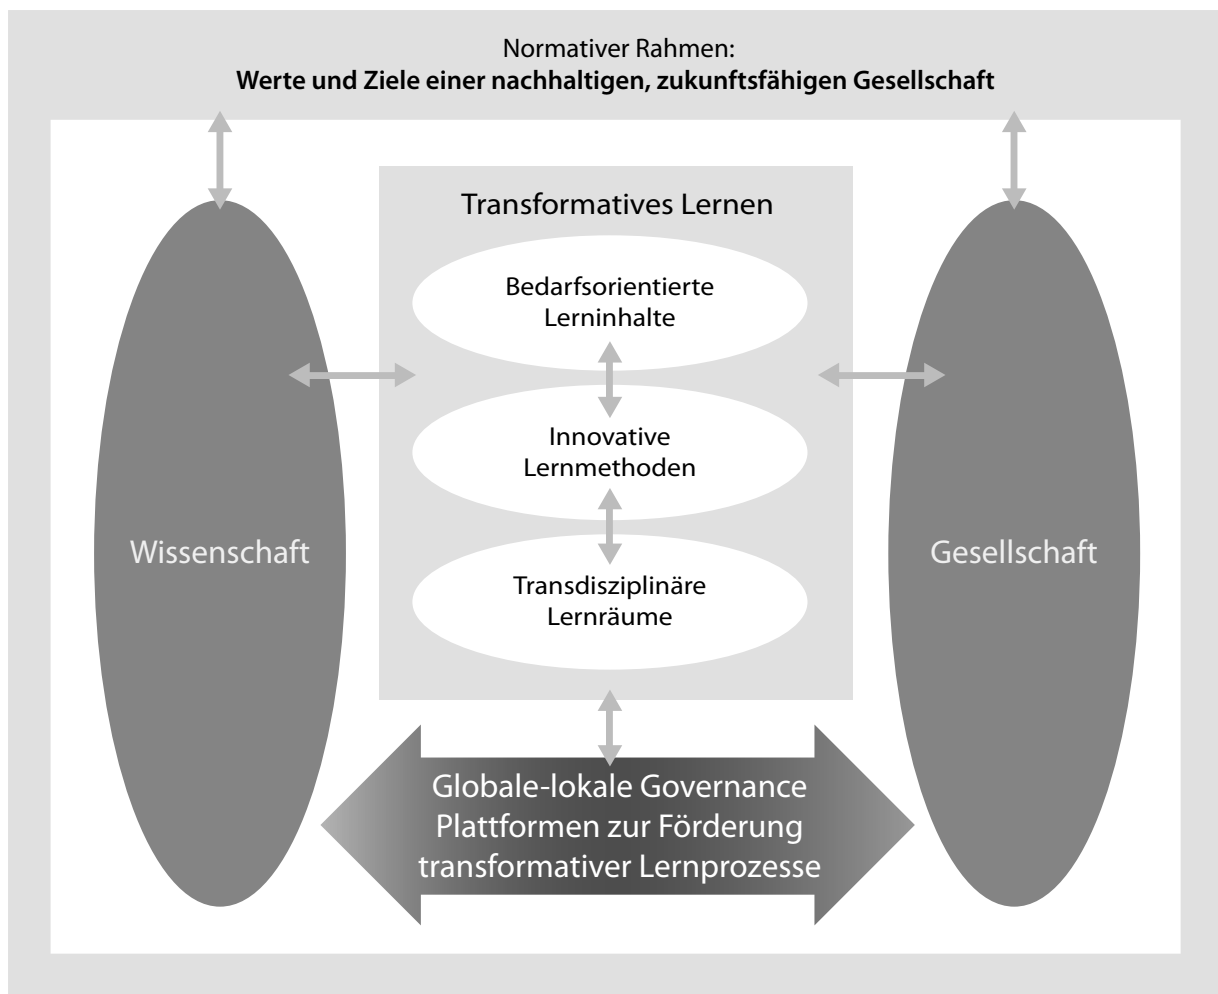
Normativer Rahmen:
**Werte und Ziele einer nachhaltigen, zukunftsfähigen Gesellschaft**

Transformatives Lernen

Bedarfsorientierte Lerninhalte

Innovative Lernmethoden

Transdisziplinäre Lernräume

Wissenschaft

Gesellschaft

Globale-lokale Governance Plattformen zur Förderung transformativer Lernprozesse